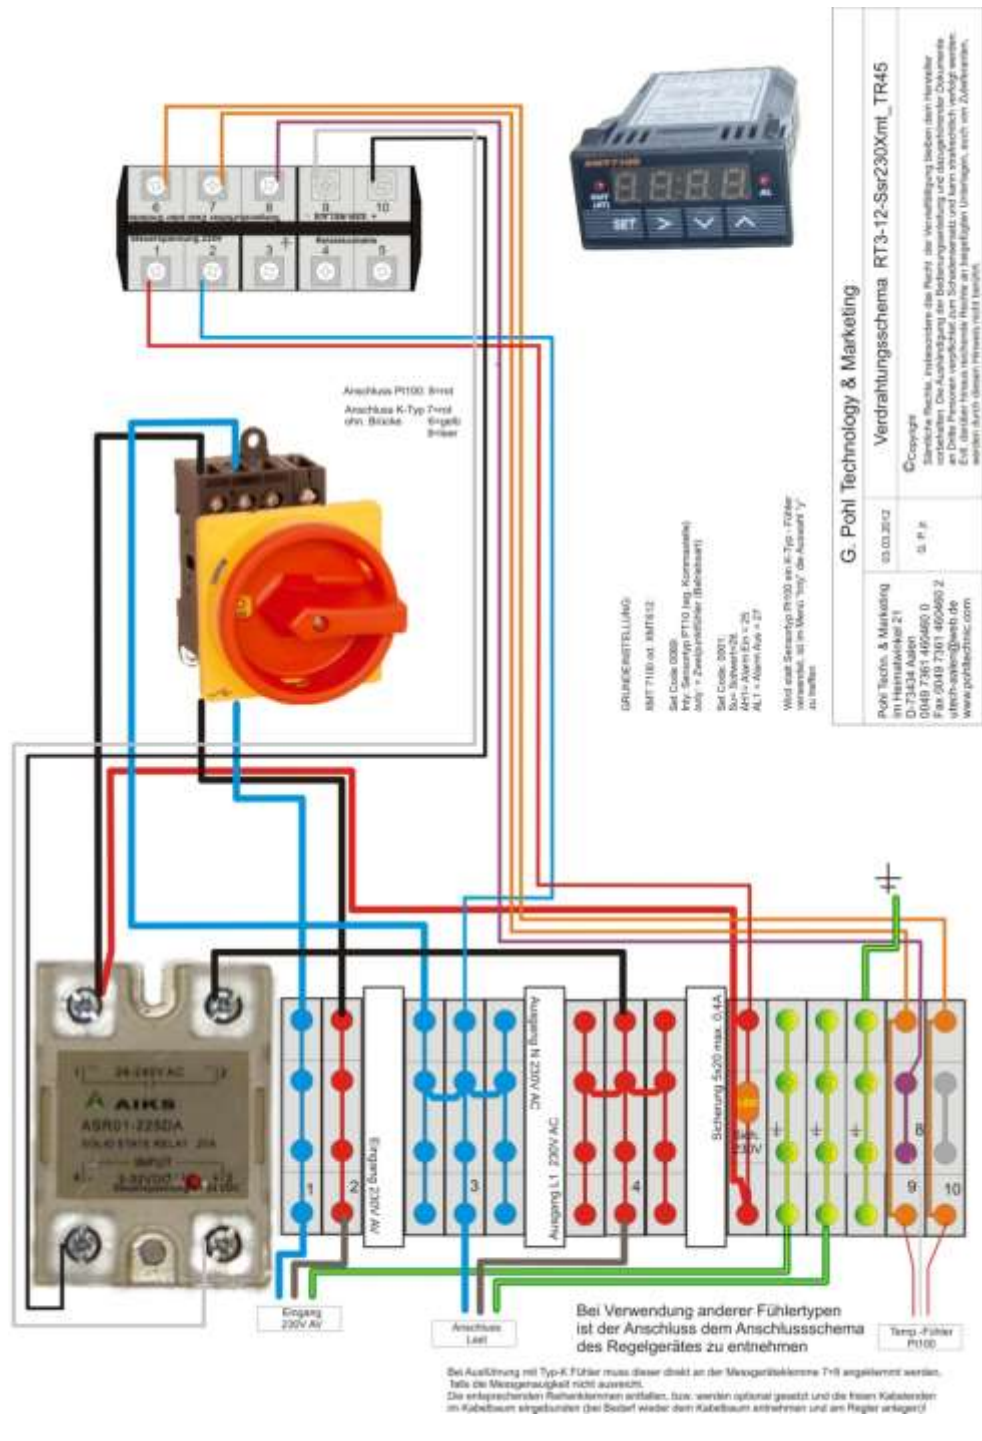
6 7 8 9 10
Messung ohne mit Verstärkung
Versorgungsspannung 230V
1 2 3 4 5
Relaisausgang

SET

Anschluss Pt100: 8=rot
Anschluss K-Typ 7=rot
ohn. Brücke 6=gelb
8=leer

GRUNDEINSTELLUNG

XMT 7100 od. XMT612

Set Code 0089
Inty: Sensortyp PT100 (vgl. Kennzeichnung)
outy: = Zweipunktfühler (Relaisausgang)

Set Code: 0001
Su= Sollwert=28
AH1= Alarm Ein = 25
AL1 = Alarm Aus = 27

Wird statt Sensortyp Pt100 ein K-Typ - Fühler verwendet, ist im Menü "Inty" die Auswahl "j" zu treffen

G. Pohl Technology & Marketing

Verdrahtungsschema RT3-12-Ssr230Xmt_TR45

Pohl Techn. & Marketing
Im Heimatwinkel 21
D-73434 Aalen
0049 7361 460460 0
Fax 0049 7361 460460 2
vtech-aalen@web.de
www.pohltechnic.com

03.03.2012

G. P. tr.

©Copyright
Sämtliche Rechte, insbesondere das Recht der Vervielfältigung bleiben dem Hersteller vorbehalten. Die Aushändigung der Bedienungsanleitung und dazugehöriger Dokumente an Dritte Personen verpflichtet zum Schadenersatz und kann strafrechtlich verfolgt werden. Evtl. daraus resultierende Rechte an hergestellten Unterlagen, auch von Zulieferanten, werden durch diesen Hinweis nicht berührt.

24-280V AC
AIKS
ASR01-225DA
SOLID STATE RELAY 25A
INPUT
3-32VDC

1 2 Eingang 230V AV 3 Ausgang N 230V AC Ausgang L1 230V AC 4 Sicherung 5x20 max. 0,4A
Sicherung 230V
9 10

Eingang 230V AV

Anschluss Last

Bei Verwendung anderer Fühlertypen ist der Anschluss dem Anschlussschema des Regelgerätes zu entnehmen

Temp.-Fühler Pt100

Bei Ausführung mit Typ-K Fühler muss dieser direkt an der Messgeräteklemme 7+8 angeklemmt werden, falls die Messgenauigkeit nicht ausreicht.
Die entsprechenden Reihenklemmen entfallen, bzw. werden optional gesetzt und die freien Kabelenden im Kabelbaum eingebunden (bei Bedarf wieder dem Kabelbaum entnehmen und am Regler anlegen)